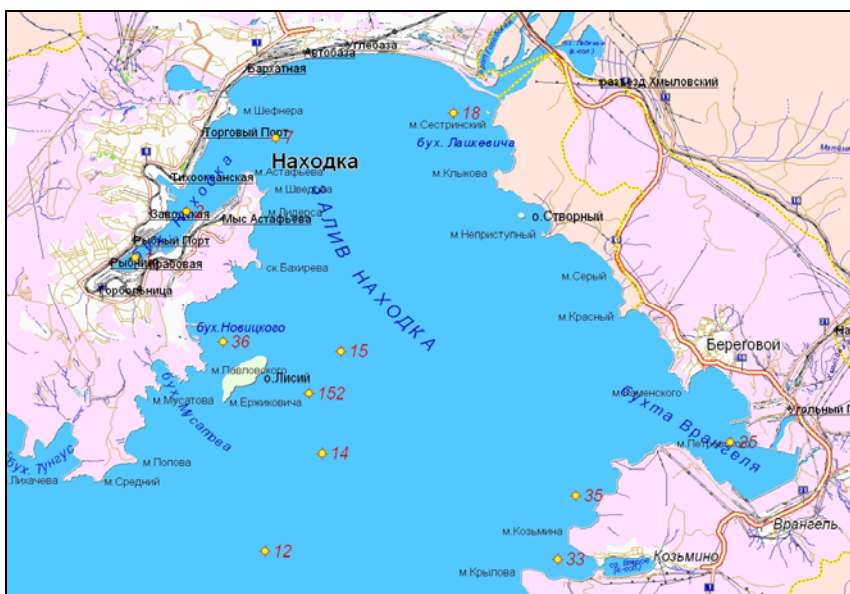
Автобаза
Углебаза
Бархатная
разъезд Хмыловский
м.Шефнера
18
м.Сестринский
бух. Лашкевича
Торговый Порт
7
Находка
Тихоокеанская
м.Астафьева
м.Шведова
м.Клыкова
Заводская
Мыс Астафьева
м.Лаперса
о.Створный
м.Неприступный
Рыбный Порт
Рыбник
Крабовая
АЛИВ НАХОДКА
ск.Бахирева
м.Серый
Горобельница
м.Красный
бух.Новицкого
36
15
Береговой
м.Павловского
о.Лисий
м.Мусатова
м.Ержиковича
152
м.Каменского
бухта Врангеля
Угольный
м.Петрова
25
бух. Тунгус
м.Попова
14
Лихачева
м.Средний
35
Врангель
м.Козьмина
Козьмино
12
33
м.Крылова